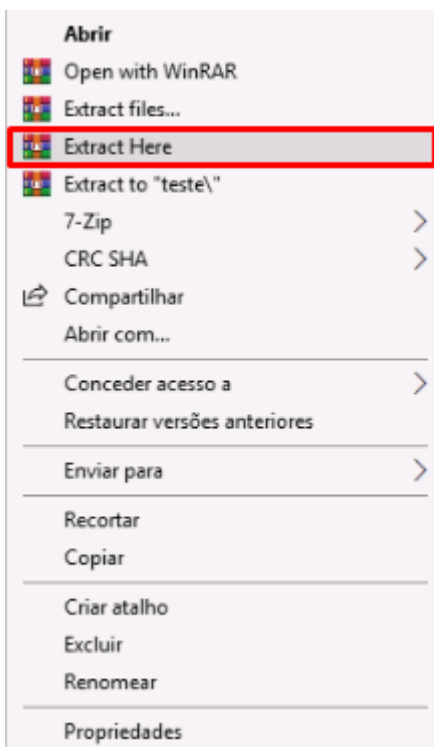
Abrir
Open with WinRAR
Extract files...
Extract Here
Extract to "teste\"
7-Zip
CRC SHA
Compartilhar
Abrir com...

Conceder acesso a
Restaurar versões anteriores

Enviar para

Recortar
Copiar

Criar atalho
Excluir
Renomear

Propriedades